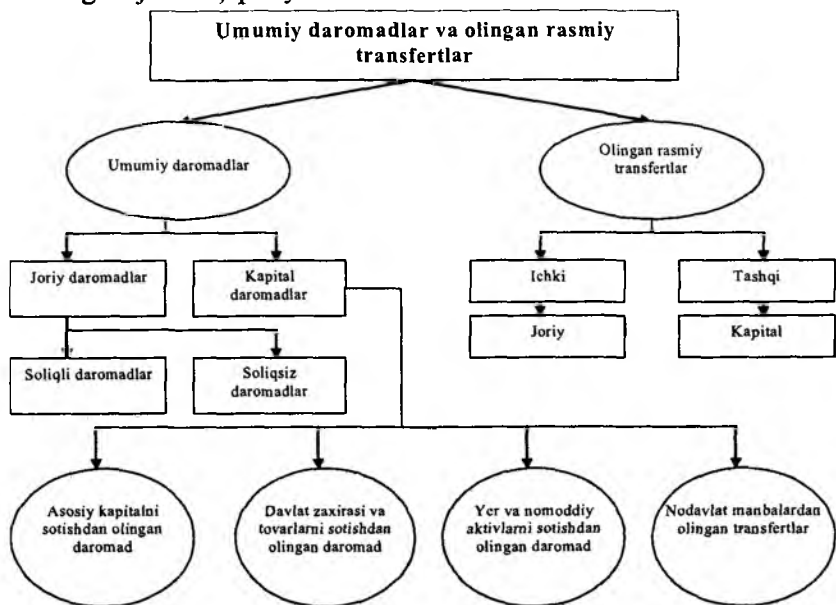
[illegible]

Umumiy daromadlar va olingan rasmiy transfertlar

Umumiy daromadlar

Olingan rasmiy transfertlar

Joriy daromadlar

Kapital daromadlar

Ichki

Tashqi

Joriy

Kapital

Soliqli daromadlar

Soliqsiz daromadlar

Asosiy kapitalni sotishdan olingan daromad

Davlat zaxirasi va tovarlarni sotishdan olingan daromad

Yer va nomoddiy aktivlarni sotishdan olingan daromad

Nodavlat manbalardan olingan transfertlar